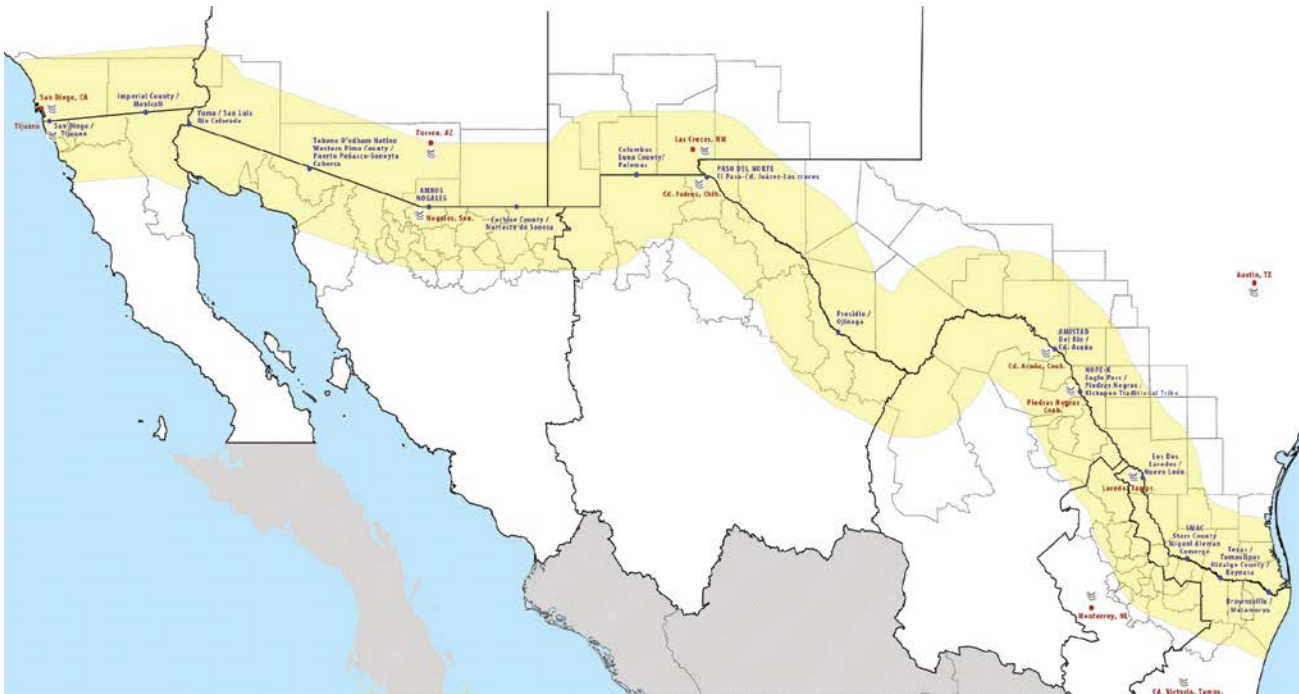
San Diego, CA
Tijuana
San Diego / Tijuana
Imperial County / Mexicali
Yuma / San Luis Rio Colorado
Tohono O'odham Nation Western Pima County / Puerto Peñasco-Sonoyta Caborca
Tucson, AZ
AMBOS NOGALES
Nogales, Son.
Cochise County / Noreste de Sonora
Columbus Luna County / Palomas
Las Cruces, NM
PASO DEL NORTE
El Paso-Cd. Juárez-Las cruces
Cd. Juárez, Chih.
Presidio / Ojinaga
Austin, TX
AMISTAD
Del Rio / Cd. Acuña
Cd. Acuña, Coah.
HOPE-K
Eagle Pass / Piedras Negras / Kickapoo Traditional Tribe
Piedras Negras Coah.
Los Dos Laredos / Nuevo León
Laredo, Tamps.
SMAC
Starr County Miguel Aleman Camargo
Texas / Tamaulipas Hidalgo County / Reynosa
Brownsville / Matamoros
Monterrey, NL
Cd. Victoria, Tamps.